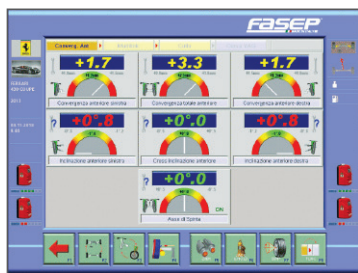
FASEP

Conv. Ant. | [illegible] | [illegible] | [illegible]

+1.7
Convergenza anteriore sinistra

+3.3
Convergenza totale anteriore

+1.7
Convergenza anteriore destra

+0°.8
Inclinazione anteriore sinistra

+0°.0
Cross inclinazione anteriore

+0°.8
Inclinazione anteriore destra

+0°.0
Asse di Spinta